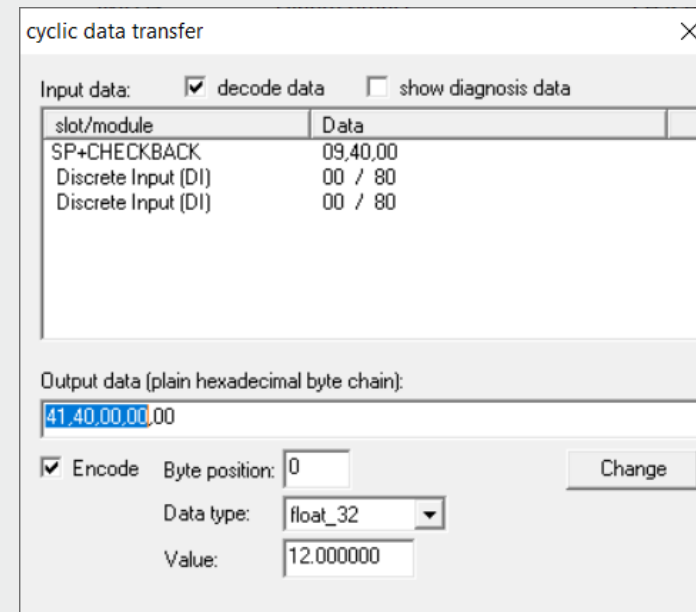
cyclic data transfer

Input data: ☑ decode data ☐ show diagnosis data

| slot/module | Data |
|---|---|
| SP+CHECKBACK | 09,40,00 |
| Discrete Input (DI) | 00 / 80 |
| Discrete Input (DI) | 00 / 80 |

Output data (plain hexadecimal byte chain):

41,40,00,00,00

☑ Encode Byte position: 0 Change

Data type: float_32

Value: 12.000000